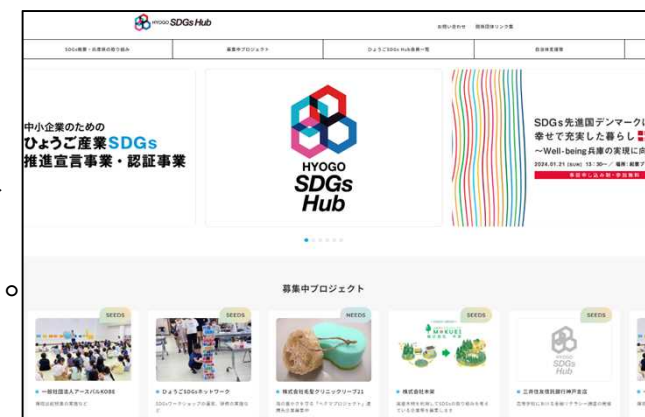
HYOGO SDGs Hub

お問い合わせ　関係団体リンク集

SDGs推進・兵庫県の取り組み | 募集中プロジェクト | ひょうごSDGs Hub会員一覧 | 会員申込

中小企業のための
ひょうご産業SDGs
推進宣言事業・認証事業

HYOGO
SDGs
Hub

SDGs先進国デンマーク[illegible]
幸せで充実した暮らし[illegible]
～Well-being兵庫の実現に向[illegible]
2024.01.21 (SUN) 13:30～ / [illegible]

募集中プロジェクト

SEEDS
一般社団法人アースパルKOBE

SEEDS
ひょうごSDGsネットワーク

NEEDS
株式会社地域クリニックリーフ21

SEEDS
MAKUBI
株式会社本社

SEEDS
HYOGO SDGs Hub
工作技術振興会神戸支店

SEEDS